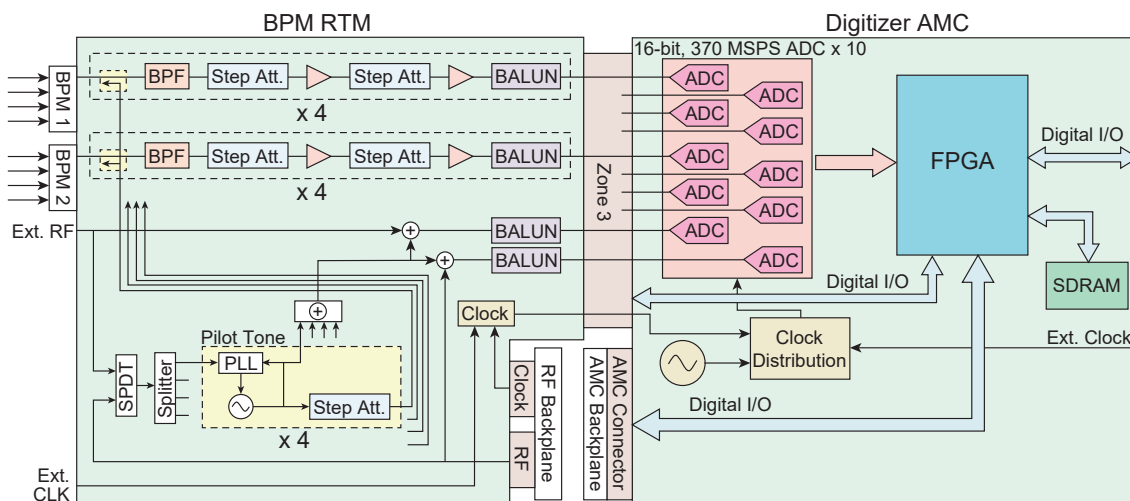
BPM RTM

Digitizer AMC

16-bit, 370 MSPS ADC x 10

BPM 1

BPF

Step Att.

Step Att.

BALUN

x 4

BPM 2

BPF

Step Att.

Step Att.

BALUN

x 4

Ext. RF

BALUN

BALUN

Zone 3

ADC

ADC

ADC

ADC

ADC

ADC

ADC

ADC

ADC

ADC

FPGA

Digital I/O

SDRAM

Digital I/O

Clock

Pilot Tone

PLL

Step Att.

x 4

SPDT

Splitter

Clock

Clock Distribution

Ext. Clock

Digital I/O

Clock

RF Backplane

AMC Connector

AMC Backplane

RF

Ext. CLK